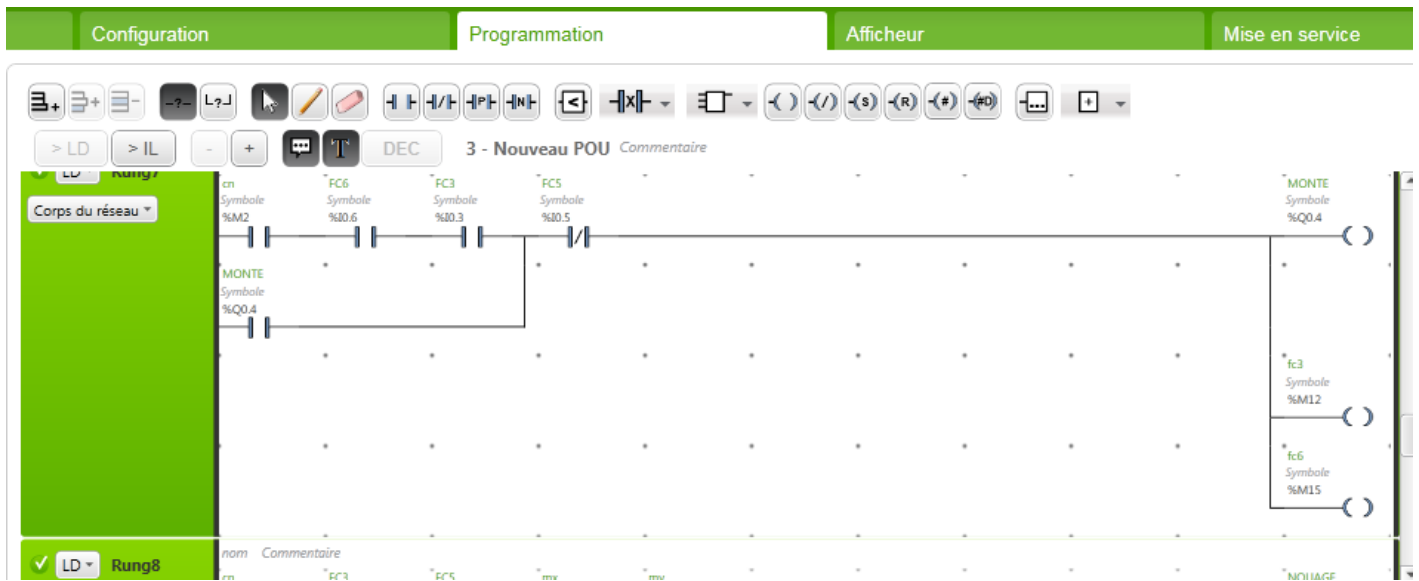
Configuration
Programmation
Afficheur
Mise en service

> LD
> IL
-
+
DEC
3 - Nouveau POU Commentaire

LD Rung7
Corps du réseau

cn
Symbole
%M2

FC6
Symbole
%I0.6

FC3
Symbole
%I0.3

FC5
Symbole
%I0.5

MONTE
Symbole
%Q0.4

MONTE
Symbole
%Q0.4

fc3
Symbole
%M12

fc6
Symbole
%M15

LD Rung8
nom Commentaire
cn
FC3
FC5
mx
my
NOUAGE